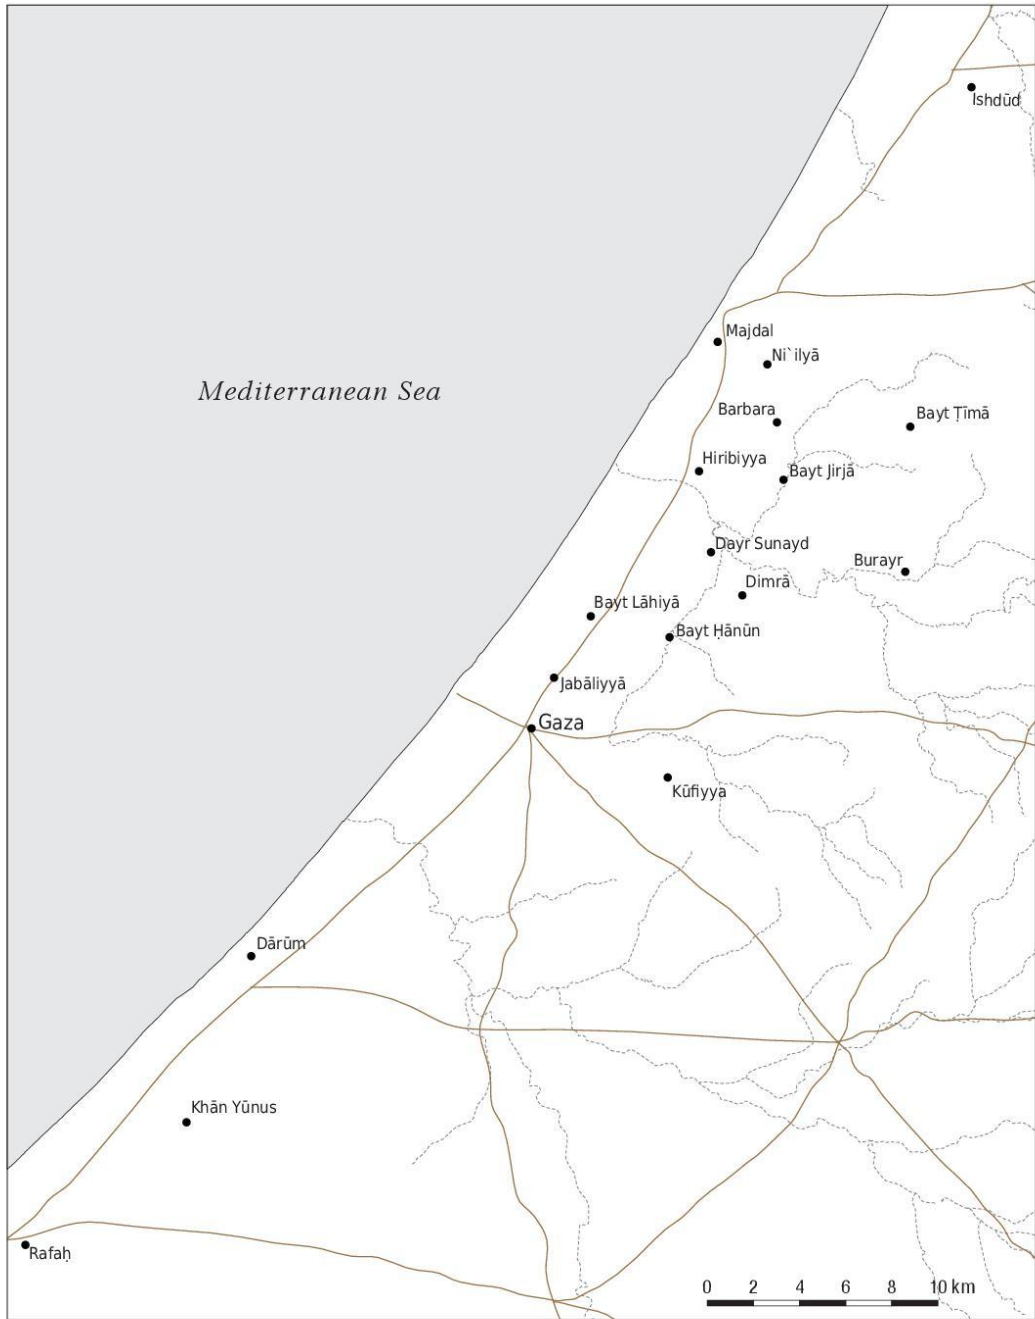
Isdūd

Majdal

Ni`ilyā

Mediterranean Sea

Barbara

Bayt Ṭīmā

Hiribiyya

Bayt Jirjā

Dayr Sunayd

Burayr

Dimrā

Bayt Lāhiyā

Bayt Ḥānūn

Jabāliyyā

Gaza

Kūfiyya

Dārūm

Khān Yūnus

Rafaḥ

0 2 4 6 8 10 km